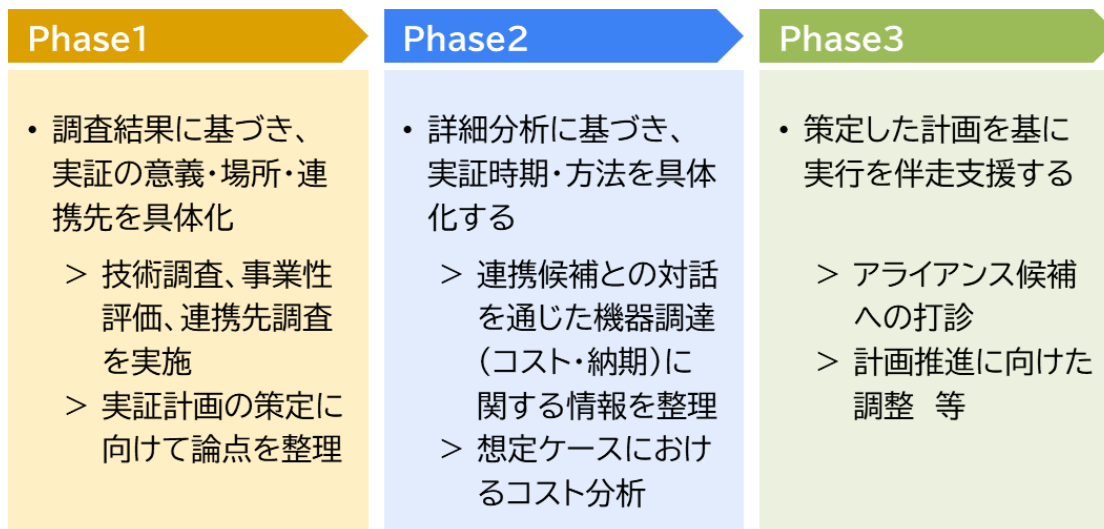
Phase1

• 調査結果に基づき、実証の意義・場所・連携先を具体化

> 技術調査、事業性評価、連携先調査を実施

> 実証計画の策定に向けて論点を整理

Phase2

• 詳細分析に基づき、実証時期・方法を具体化する

> 連携候補との対話を通じた機器調達（コスト・納期）に関する情報を整理

> 想定ケースにおけるコスト分析

Phase3

• 策定した計画を基に実行を伴走支援する

> アライアンス候補への打診

> 計画推進に向けた調整　等